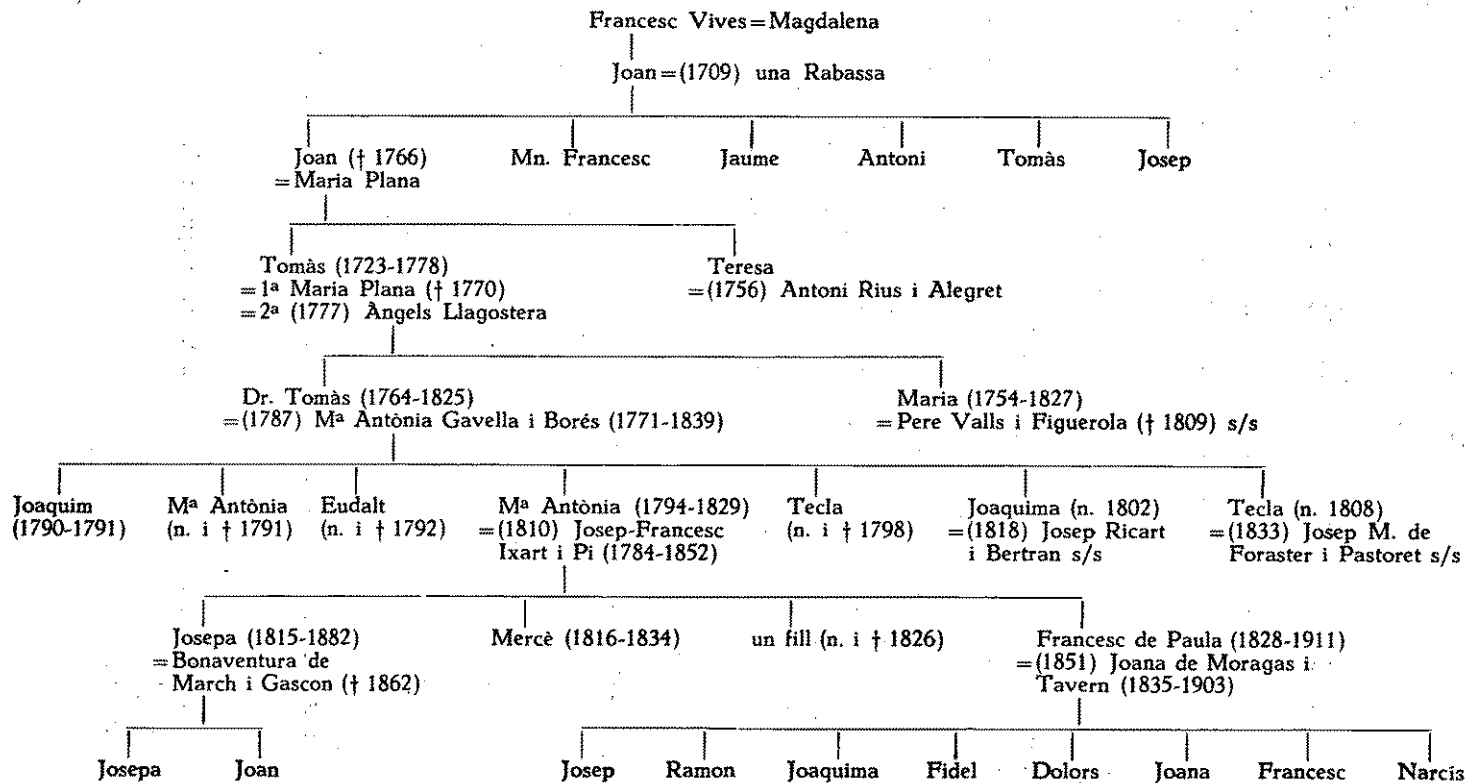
Francesc Vives = Magdalena

Joan = (1709) una Rabassa

Joan († 1766) = Maria Plana

Mn. Francesc

Jaume

Antoni

Tomàs

Josep

Tomàs (1723-1778) = 1ª Maria Plana († 1770) = 2ª (1777) Àngels Llagostera

Teresa = (1756) Antoni Rius i Alegret

Dr. Tomàs (1764-1825) = (1787) Mª Antònia Gavella i Borés (1771-1839)

Maria (1754-1827) = Pere Valls i Figuerola († 1809) s/s

Joaquim (1790-1791)

Mª Antònia (n. i † 1791)

Eudalt (n. i † 1792)

Mª Antònia (1794-1829) = (1810) Josep-Francesc Ixart i Pi (1784-1852)

Tecla (n. i † 1798)

Joaquima (n. 1802) = (1818) Josep Ricart i Bertran s/s

Tecla (n. 1808) = (1833) Josep M. de Foraster i Pastoret s/s

Josepa (1815-1882) = Bonaventura de March i Gascon († 1862)

Mercè (1816-1834)

un fill (n. i † 1826)

Francesc de Paula (1828-1911) = (1851) Joana de Moragas i Tavern (1835-1903)

Josepa

Joan

Josep

Ramon

Joaquima

Fidel

Dolors

Joana

Francesc

Narcís